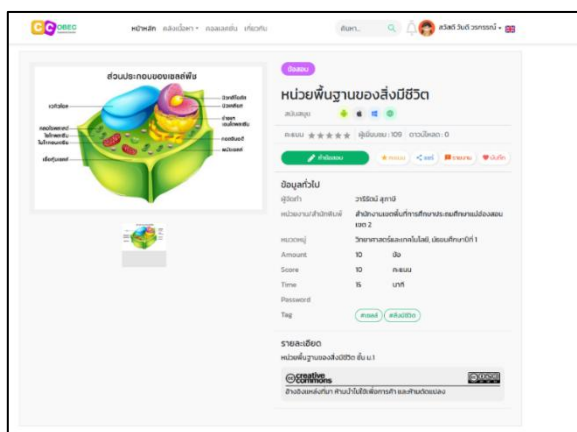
OBEC

หน้าหลัก คลังเนื้อหา คอมเลคชั่น เกี่ยวกับ

ค้นหา...

สวัสดี วันดี วรกรรณ์

ส่วนประกอบของเซลล์พืช

ผนังเซลล์

เยื่อหุ้มเซลล์

คลอโรพลาสต์

ไมโทคอนเดรีย

นิวเคลียส

ไรโบโซม

ร่างแหเอนโดพลาซึม

กอลจิบอดี

แวคิวโอล

ข้อสอบ

หน่วยพื้นฐานของสิ่งมีชีวิต

สนับสนุน

คะแนน ★★★★★ ผู้เข้าชม : 100 ดาวน์โหลด : 0

ทำข้อสอบ

ให้คะแนน

แชร์

รายงาน

บันทึก

ข้อมูลทั่วไป

| ผู้จัดทำ | วาริรัตน์ สุทาจี |
|---|---|
| หน่วยงาน/สำนักพิมพ์ | สำนักงานเขตพื้นที่การศึกษาประถมศึกษาแม่ฮ่องสอน เขต 2 |
| หมวดหมู่ | วิทยาศาสตร์และเทคโนโลยี, มัธยมศึกษาปีที่ 1 |
| Amount | 10 ข้อ |
| Score | 10 คะแนน |
| Time | 15 นาที |
| Password | |
| Tag | #เซลล์ #สิ่งมีชีวิต |

รายละเอียด

หน่วยพื้นฐานของสิ่งมีชีวิต ชั้น ม.1

creative commons

อ้างอิงแหล่งที่มา ห้ามนำไปใช้เพื่อการค้า และห้ามดัดแปลง